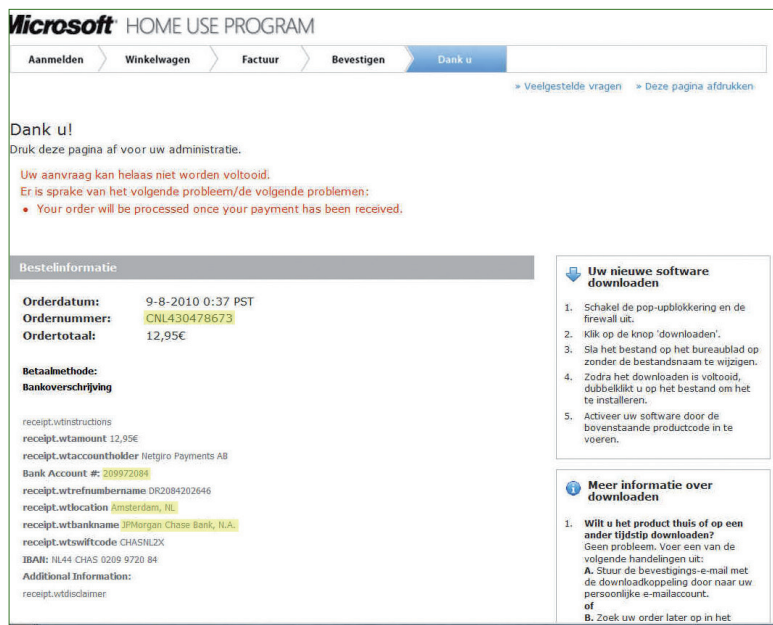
Microsoft HOME USE PROGRAM

Aanmelden
Winkelwagen
Factuur
Bevestigen
Dank u

» Veelgestelde vragen
» Deze pagina afdrukken

Dank u!
Druk deze pagina af voor uw administratie.

Uw aanvraag kan helaas niet worden voltooid.
Er is sprake van het volgende probleem/de volgende problemen:
• Your order will be processed once your payment has been received.

Bestelinformatie

Orderdatum: 9-8-2010 0:37 PST
Ordernummer: CNL430478673
Ordertotaal: 12,95€

Betaalmethode:
Bankoverschrijving

receipt.wtinstructions
receipt.wtamount 12,95€
receipt.wtaccountholder Netgiro Payments AB
Bank Account #: 209972084
receipt.wtrefnumbername DR2084202646
receipt.wtlocation Amsterdam, NL
receipt.wtbankname JPMorgan Chase Bank, N.A.
receipt.wtswiftcode CHASNL2X
IBAN: NL44 CHAS 0209 9720 84
Additional Information:
receipt.wtdisclaimer

Uw nieuwe software downloaden

1. Schakel de pop-upblokkering en de firewall uit.
2. Klik op de knop 'downloaden'.
3. Sla het bestand op het bureaublad op zonder de bestandsnaam te wijzigen.
4. Zodra het downloaden is voltooid, dubbelklikt u op het bestand om het te installeren.
5. Activeer uw software door de bovenstaande productcode in te voeren.

Meer informatie over downloaden

1. Wilt u het product thuis of op een ander tijdstip downloaden?
Geen probleem. Voer een van de volgende handelingen uit:
A. Stuur de bevestigings-e-mail met de downloadkoppeling door naar uw persoonlijke e-mailaccount.
of
B. Zoek uw order later op in het